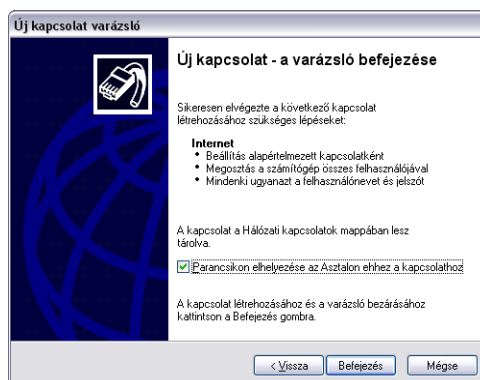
Új kapcsolat varázsló

Új kapcsolat - a varázsló befejezése

Sikeresen elvégezte a következő kapcsolat létrehozásához szükséges lépéseket:

Internet
• Beállítás alapértelmezett kapcsolatként
• Megosztás a számítógép összes felhasználójával
• Mindenki ugyanazt a felhasználónevet és jelszót

A kapcsolat a Hálózati kapcsolatok mappában lesz tárolva.

☑ Parancsikon elhelyezése az Asztalon ehhez a kapcsolathoz

A kapcsolat létrehozásához és a varázsló bezárásához kattintson a Befejezés gombra.

< Vissza | Befejezés | Mégse